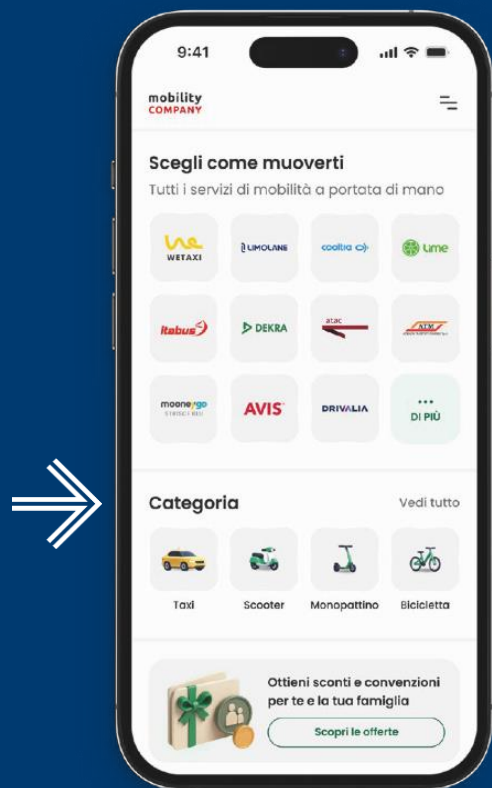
9:41

mobility
COMPANY

Scegli come muoverti
Tutti i servizi di mobilità a portata di mano

WETAXI
LIMOLANE
cooltra
Lime
itabus
DEKRA
atac
ATM
mooneygo
AVIS
DRIVALIA
DI PIÙ

Categoria
Vedi tutto

Taxi
Scooter
Monopattino
Bicicletta

Ottieni sconti e convenzioni per te e la tua famiglia
Scopri le offerte